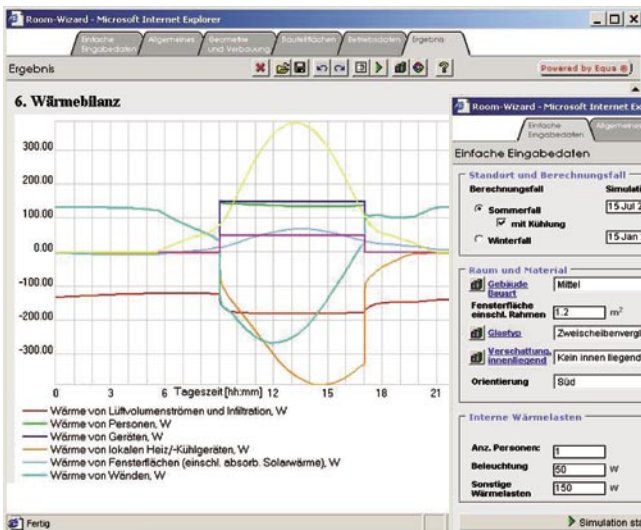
Room-Wizard - Microsoft Internet Explorer

Einfache Eingabedaten | Allgemeines | Geometrie und Verbauung | Bauteilflächen | Betriebsdaten | Ergebnis

Ergebnis

Powered by Equa

6. Wärmebilanz

300.00
200.00
100.00
0.00
-100.00
-200.00
-300.00

0 3 6 Tageszeit [hh:mm] 12 15 18 21

Wärme von Luftvolumenströmen und Infiltration, W
Wärme von Personen, W
Wärme von Geräten, W
Wärme von lokalen Heiz-/Kühlgeräten, W
Wärme von Fensterflächen (einschl. absorb. Solarwärme), W
Wärme von Wänden, W

Room-Wizard - Microsoft Internet Ex

Einfache Eingabedaten | Allgemeines

Einfache Eingabedaten

Standort und Berechnungsfall
Berechnungsfall
Simulati
Sommerfall
15 Jul 2
mit Kühlung
Winterfall
15 Jan

Raum und Material
Gebäude Bauart
Mittel
Fensterfläche einschl. Rahmen
1.2
$m^2$
Glastyp
Zweischeibenvergl
Verschattung, innenliegend
Kein innen liegend
Orientierung
Süd

Interne Wärmelasten
Anz. Personen:
1
Beleuchtung
50
W
Sonstige Wärmelasten
150
W

Fertig

Simulation st